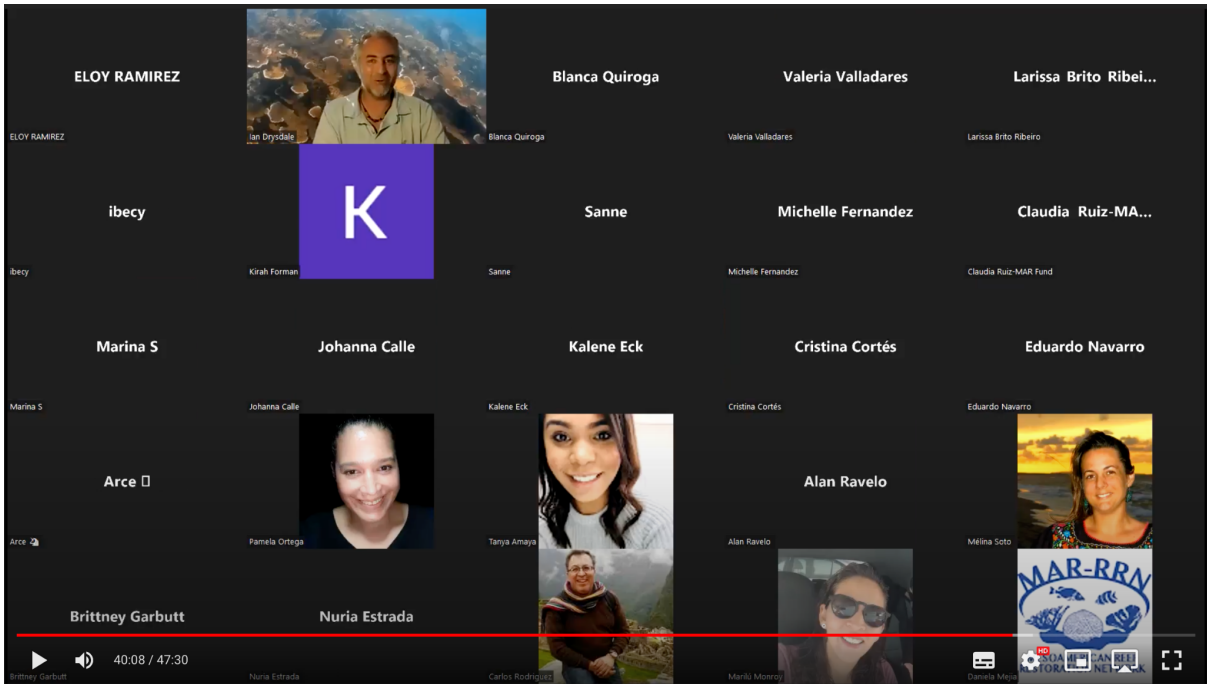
ELOY RAMIREZ
ELOY RAMIREZ

Ian Drysdale

Blanca Quiroga
Blanca Quiroga

Valeria Valladares
Valeria Valladares

Larissa Brito Ribei...
Larissa Brito Ribeiro

ibecy
ibecy

K
Kirah Forman

Sanne
Sanne

Michelle Fernandez
Michelle Fernandez

Claudia Ruiz-MA...
Claudia Ruiz-MAR Fund

Marina S
Marina S

Johanna Calle
Johanna Calle

Kalene Eck
Kalene Eck

Cristina Cortés
Cristina Cortés

Eduardo Navarro
Eduardo Navarro

Arce 🗆
Arce

Pamela Ortega

Tanya Amaya

Alan Ravelo
Alan Ravelo

Mélina Soto

Brittney Garbutt
Brittney Garbutt

Nuria Estrada
Nuria Estrada

Carlos Rodriguez

Marilú Monroy

MAR-RRN
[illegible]

Daniela Mejia

40:08 / 47:30

HD